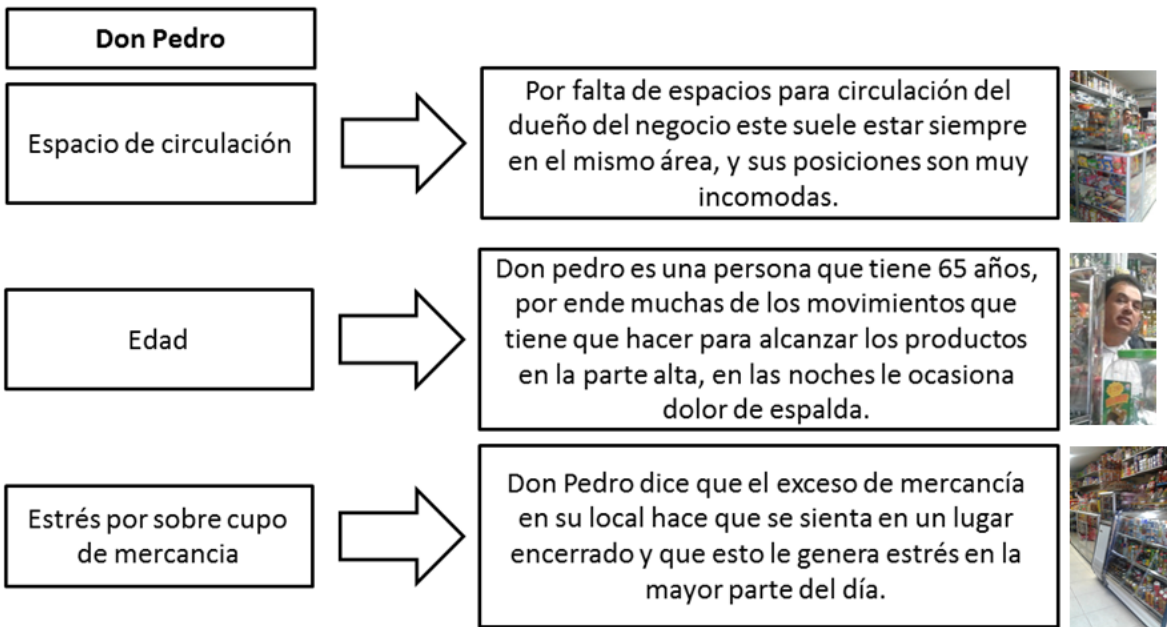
Don Pedro

Espacio de circulación

Por falta de espacios para circulación del dueño del negocio este suele estar siempre en el mismo área, y sus posiciones son muy incomodas.

Edad

Don pedro es una persona que tiene 65 años, por ende muchas de los movimientos que tiene que hacer para alcanzar los productos en la parte alta, en las noches le ocasiona dolor de espalda.

Estrés por sobre cupo de mercancia

Don Pedro dice que el exceso de mercancía en su local hace que se sienta en un lugar encerrado y que esto le genera estrés en la mayor parte del día.